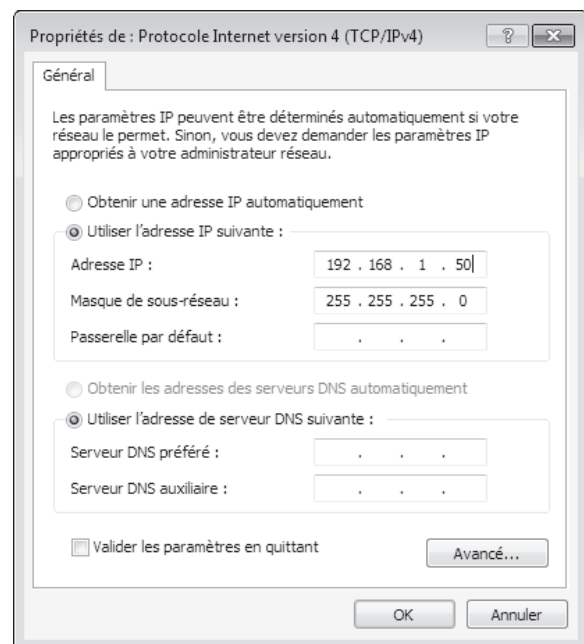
Propriétés de : Protocole Internet version 4 (TCP/IPv4)

?

Général

Les paramètres IP peuvent être déterminés automatiquement si votre réseau le permet. Sinon, vous devez demander les paramètres IP appropriés à votre administrateur réseau.

Obtenir une adresse IP automatiquement

Utiliser l'adresse IP suivante :

Adresse IP : 192 . 168 . 1 . 50

Masque de sous-réseau : 255 . 255 . 255 . 0

Passerelle par défaut : . . .

Obtenir les adresses des serveurs DNS automatiquement

Utiliser l'adresse de serveur DNS suivante :

Serveur DNS préféré : . . .

Serveur DNS auxiliaire : . . .

Valider les paramètres en quittant

Avancé...

OK

Annuler